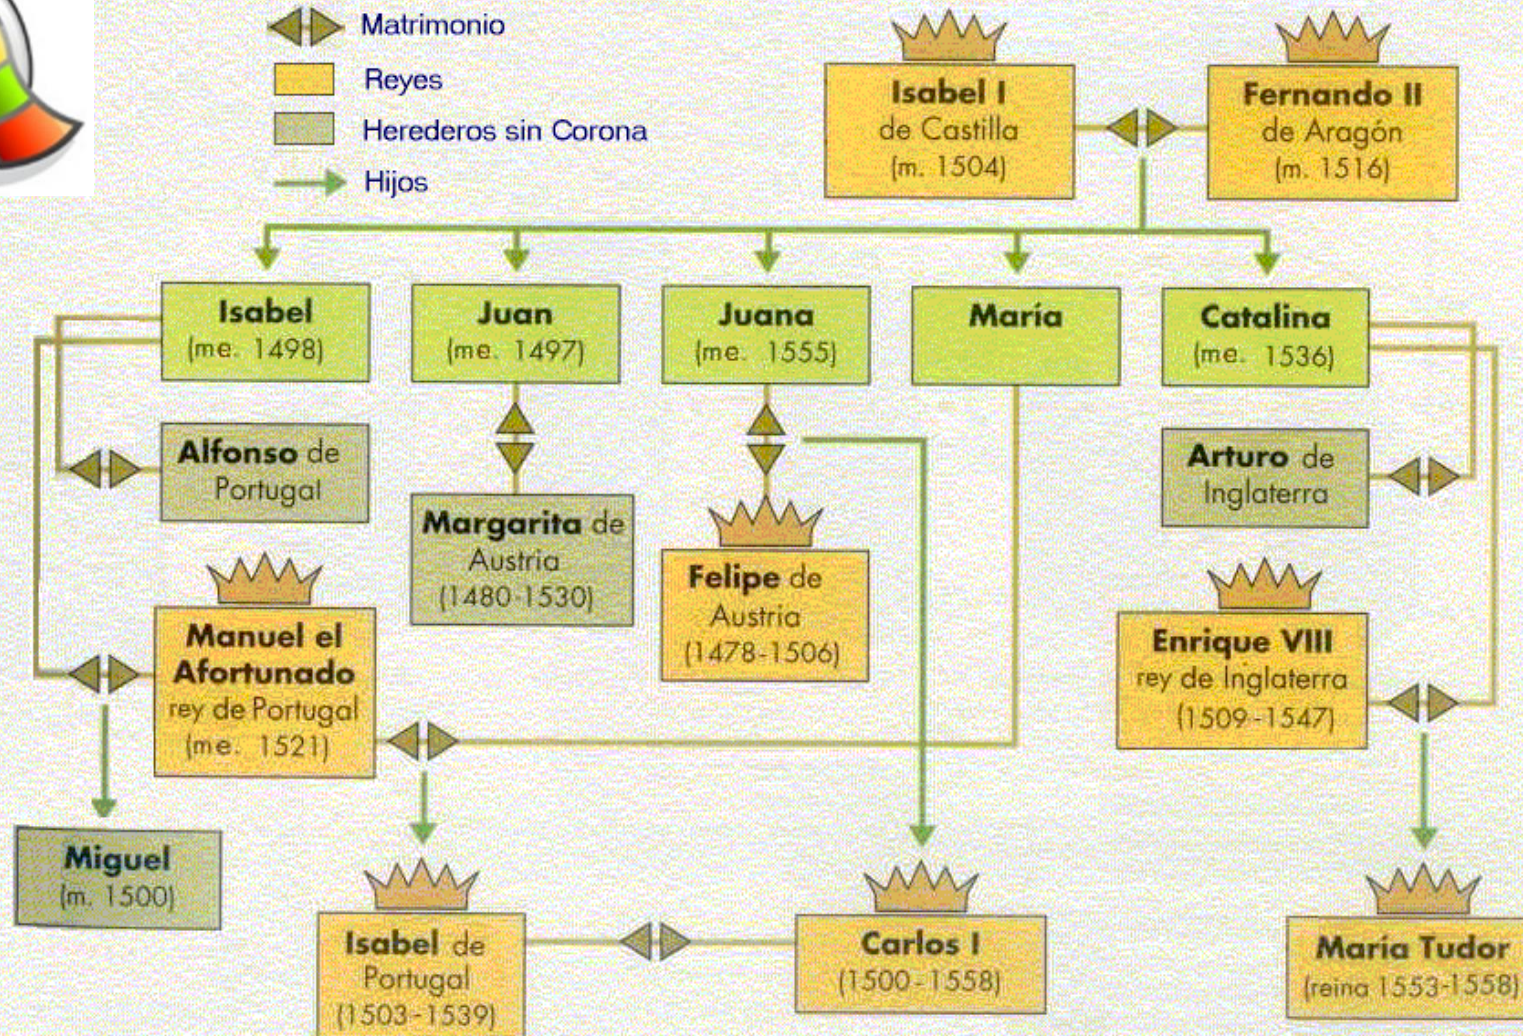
Matrimonio
Reyes
Herederos sin Corona
Hijos

**Isabel I** de Castilla (m. 1504)

**Fernando II** de Aragón (m. 1516)

**Isabel** (me. 1498)

**Juan** (me. 1497)

**Juana** (me. 1555)

**María**

**Catalina** (me. 1536)

**Alfonso** de Portugal

**Margarita** de Austria (1480-1530)

**Felipe** de Austria (1478-1506)

**Arturo** de Inglaterra

**Manuel el Afortunado** rey de Portugal (me. 1521)

**Enrique VIII** rey de Inglaterra (1509-1547)

**Miguel** (m. 1500)

**Isabel** de Portugal (1503-1539)

**Carlos I** (1500-1558)

**María Tudor** (reina 1553-1558)